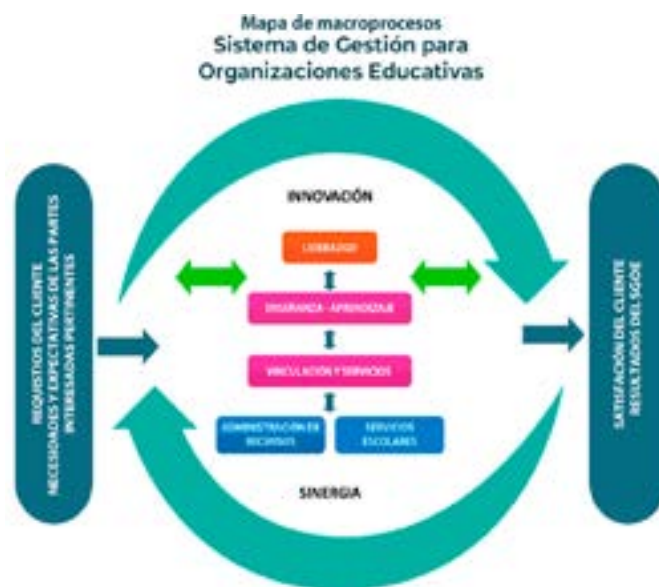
Mapa de macroprocesos
Sistema de Gestión para Organizaciones Educativas

REQUISITOS DEL CLIENTE
NECESIDADES Y EXPECTATIVAS DE LAS PARTES INTERESADAS PERTINENTES

INNOVACIÓN

LIDERAZGO

ENSEÑANZA - APRENDIZAJE

VINCULACIÓN Y SERVICIOS

ADMINISTRACIÓN DE RECURSOS

SERVICIOS ESCOLARES

SINERGIA

SATISFACCIÓN DEL CLIENTE
RESULTADOS DEL SGOE